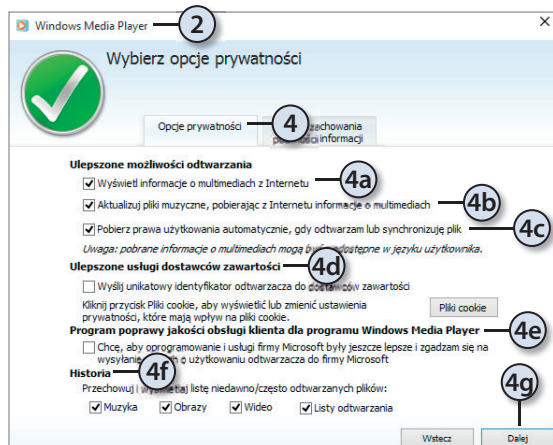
Windows Media Player

2

Wybierz opcje prywatności

Opcje prywatności

4

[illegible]zachowania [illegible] informacji

Ulepszone możliwości odtwarzania

Wyświetl informacje o multimediach z Internetu

4a

Aktualizuj pliki muzyczne, pobierając z Internetu informacje o multimediach

4b

Pobierz prawa użytkowania automatycznie, gdy odtwarzam lub synchronizuję plik

4c

Uwaga: pobrane informacje o multimediach mogą być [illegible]dostępne w języku użytkownika.

Ulepszone usługi dostawców zawartości

4d

Wyślij unikatowy identyfikator odtwarzacza do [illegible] zawartości

Kliknij przycisk Pliki cookie, aby wyświetlić lub zmienić ustawienia prywatności, które mają wpływ na pliki cookie.

Pliki cookie

Program poprawy jakości obsługi klienta dla programu Windows Media Player

4e

Chcę, aby oprogramowanie i usługi firmy Microsoft były jeszcze lepsze i zgadzam się na wysyłanie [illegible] o użytkowaniu odtwarzacza do firmy Microsoft

Historia

4f

Przechowuj i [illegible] listę niedawno/często odtwarzanych plików:

Muzyka

Obrazy

Wideo

Listy odtwarzania

4g

Wstecz

Dalej